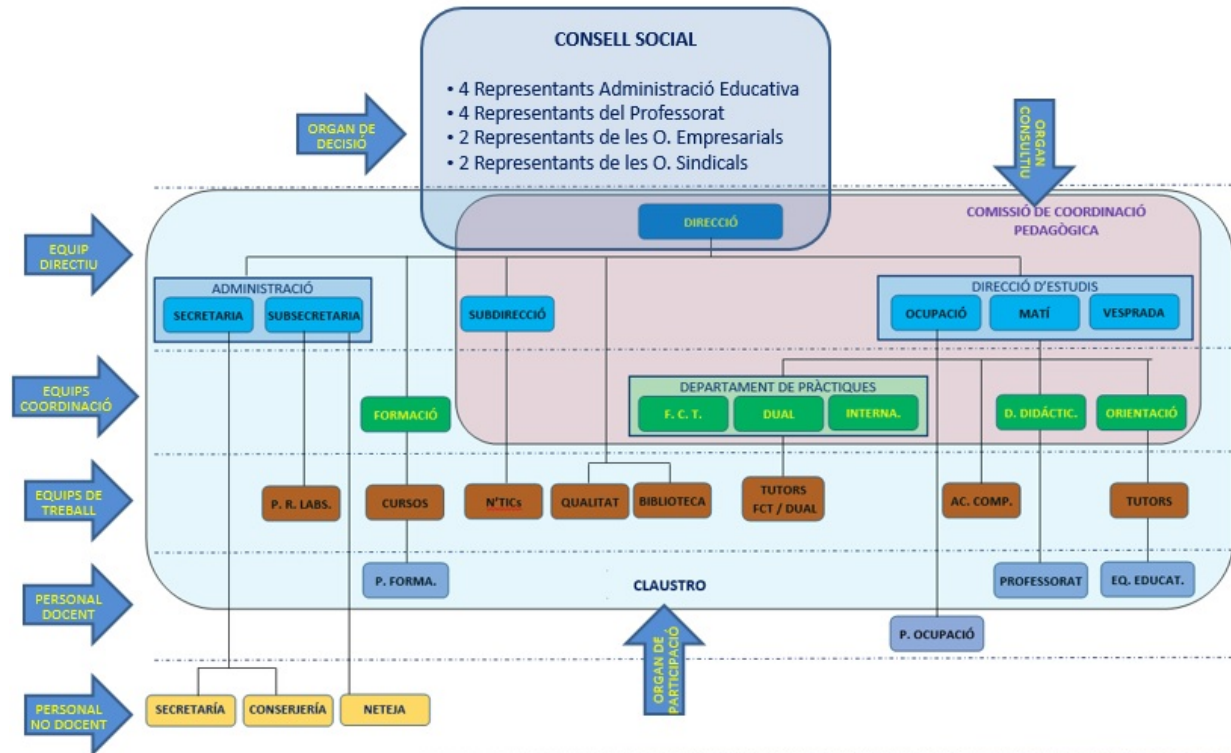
CONSELL SOCIAL

• 4 Representants Administració Educativa
• 4 Representants del Professorat
• 2 Representants de les O. Empresarials
• 2 Representants de les O. Sindicals

ORGAN DE DECISIÓ

ORGAN CONSULTIU

COMISSIÓ DE COORDINACIÓ PEDAGÒGICA

EQUIP DIRECTIU

DIRECCIÓ

ADMINISTRACIÓ

SECRETARIA

SUBSECRETARIA

SUBDIRECCIÓ

DIRECCIÓ D'ESTUDIS

OCUPACIÓ

MATÍ

VESPRADA

EQUIPS COORDINACIÓ

FORMACIÓ

DEPARTAMENT DE PRÀCTIQUES

F. C. T.

DUAL

INTERNA.

D. DIDÀCTIC.

ORIENTACIÓ

EQUIPS DE TREBALL

P. R. LABS.

CURSOS

N'TICs

QUALITAT

BIBLIOTECA

TUTORS FCT / DUAL

AC. COMP.

TUTORS

PERSONAL DOCENT

P. FORMA.

CLAUSTRO

PROFESSORAT

EQ. EDUCAT.

P. OCUPACIÓ

ORGAN DE PARTICIPACIÓ

PERSONAL NO DOCENT

SECRETARÍA

CONSERJERÍA

NETEJA